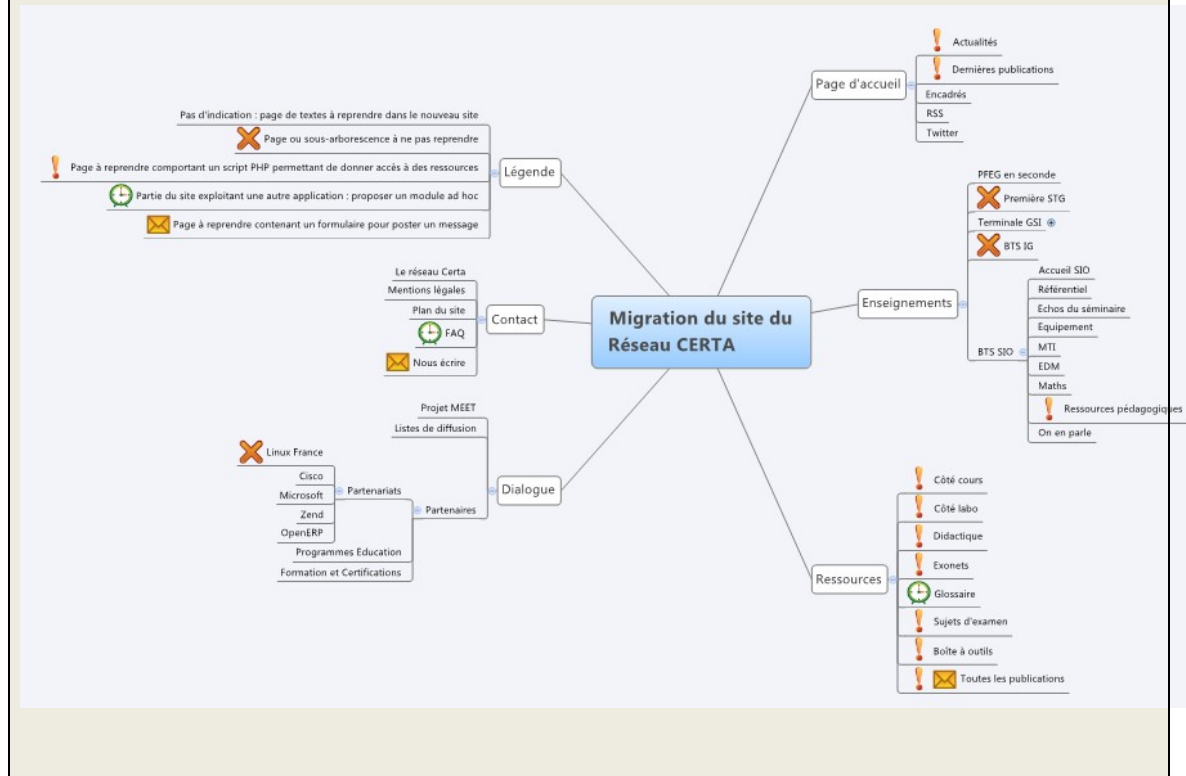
Migration du site du Réseau CERTA

Légende
Pas d'indication : page de textes à reprendre dans le nouveau site
Page ou sous-arborescence à ne pas reprendre
Page à reprendre comportant un script PHP permettant de donner accès à des ressources
Partie du site exploitant une autre application : proposer un module ad hoc
Page à reprendre contenant un formulaire pour poster un message

Contact
Le réseau Certa
Mentions légales
Plan du site
FAQ
Nous écrire

Dialogue
Projet MEET
Listes de diffusion
Partenaires
Partenariats
Linux France
Cisco
Microsoft
Zend
OpenERP
Programmes Education
Formation et Certifications

Page d'accueil
Actualités
Dernières publications
Encadrés
RSS
Twitter

Enseignements
PFEG en seconde
Première STG
Terminale GSI
BTS IG
BTS SIO
Accueil SIO
Référentiel
Echos du séminaire
Equipement
MTI
EDM
Maths
Ressources pédagogiques
On en parle

Ressources
Côté cours
Côté labo
Didactique
Exonets
Glossaire
Sujets d'examen
Boîte à outils
Toutes les publications